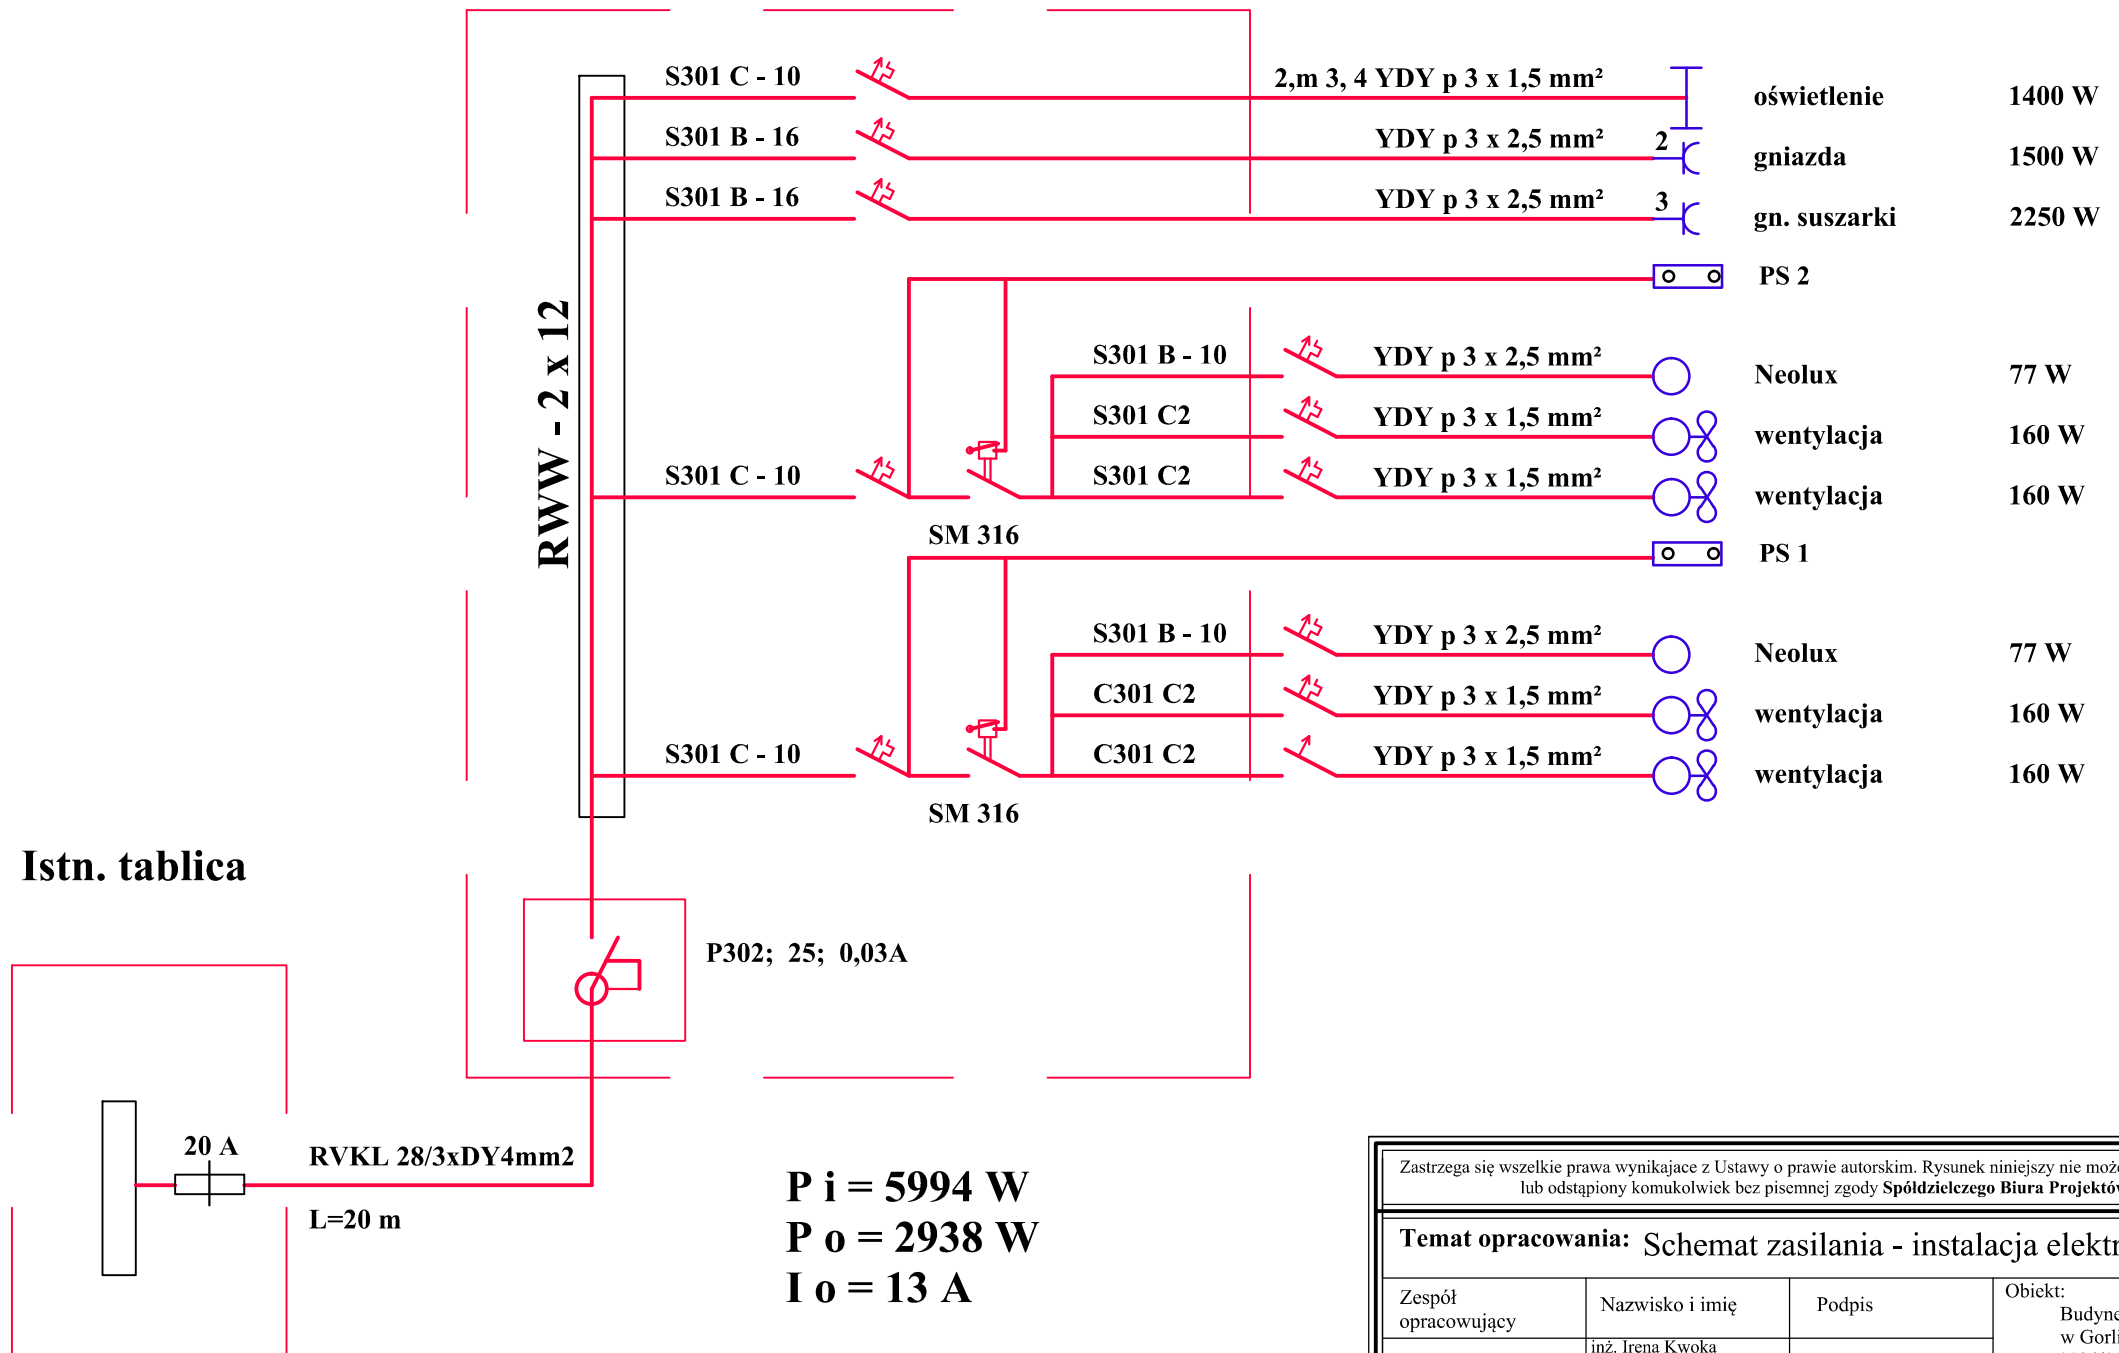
S301 C - 10
2,m 3, 4 YDY p 3 x 1,5 mm²
oświetlenie 1400 W
S301 B - 16
YDY p 3 x 2,5 mm²
2
gniazda 1500 W
S301 B - 16
YDY p 3 x 2,5 mm²
3
gn. suszarki 2250 W
PS 2
RWW - 2 x 12
S301 B - 10
YDY p 3 x 2,5 mm²
Neolux 77 W
S301 C2
YDY p 3 x 1,5 mm²
wentylacja 160 W
S301 C - 10
S301 C2
YDY p 3 x 1,5 mm²
wentylacja 160 W
SM 316
PS 1
S301 B - 10
YDY p 3 x 2,5 mm²
Neolux 77 W
C301 C2
YDY p 3 x 1,5 mm²
wentylacja 160 W
S301 C - 10
C301 C2
YDY p 3 x 1,5 mm²
wentylacja 160 W
SM 316
Istn. tablica
P302; 25; 0,03A
20 A
RVKL 28/3xDY4mm2
L=20 m
P i = 5994 W
P o = 2938 W
I o = 13 A
Zastrzega się wszelkie prawa wynikajace z Ustawy o prawie autorskim. Rysunek niniejszy nie moż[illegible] lub odstąpiony komukolwiek bez pisemnej zgody Spółdzielczego Biura Projektó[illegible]
Temat opracowania: Schemat zasilania - instalacja elekt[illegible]
Zespół opracowujący
Nazwisko i imię
Podpis
Obiekt:
Budyn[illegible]
w Gorl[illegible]
inż. Irena Kwoka